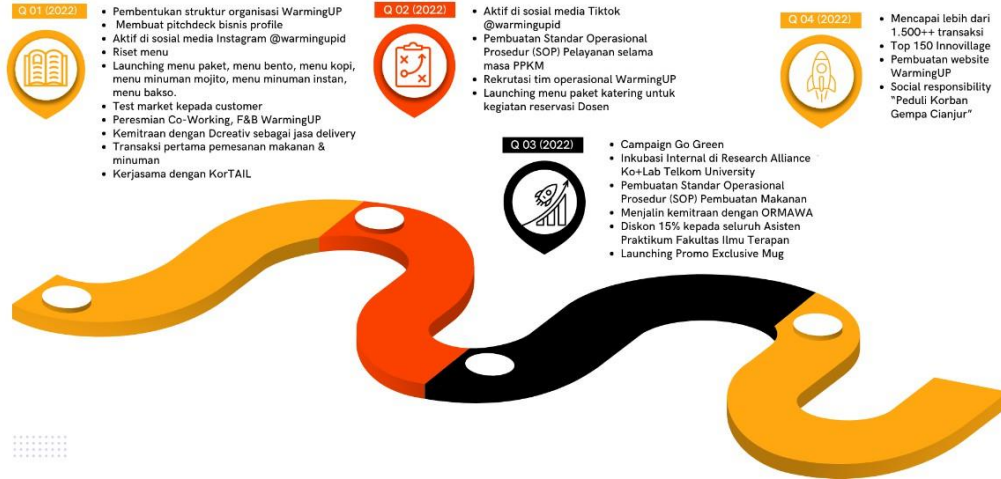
Q 01 (2022)

- Pembentukan struktur organisasi WarmingUP
- Membuat pitchdeck bisnis profile
- Aktif di sosial media Instagram @warmingupid
- Riset menu
- Launching menu paket, menu bento, menu kopi, menu minuman mojito, menu minuman instan, menu bakso.
- Test market kepada customer
- Peresmian Co-Working, F&B WarmingUP
- Kemitraan dengan Dcreativ sebagai jasa delivery
- Transaksi pertama pemesanan makanan & minuman
- Kerjasama dengan KorTAIL

Q 02 (2022)

- Aktif di sosial media Tiktok @warmingupid
- Pembuatan Standar Operasional Prosedur (SOP) Pelayanan selama masa PPKM
- Rekrutasi tim operasional WarmingUP
- Launching menu paket katering untuk kegiatan reservasi Dosen

Q 03 (2022)

- Campaign Go Green
- Inkubasi Internal di Research Alliance Ko+Lab Telkom University
- Pembuatan Standar Operasional Prosedur (SOP) Pembuatan Makanan
- Menjalin kemitraan dengan ORMAWA
- Diskon 15% kepada seluruh Asisten Praktikum Fakultas Ilmu Terapan
- Launching Promo Exclusive Mug

Q 04 (2022)

- Mencapai lebih dari 1.500++ transaksi
- Top 150 Innovillage
- Pembuatan website WarmingUP
- Social responsibility "Peduli Korban Gempa Cianjur"